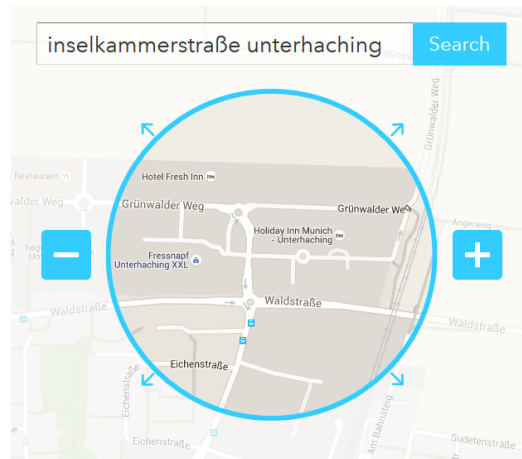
inselkammerstraße unterhaching

Search

Restaurant

Grünwalder Weg

Hotel Fresh Inn

Grünwalder Weg

Grünwalder Weg

Grünwalder Weg

Angerweg

Holiday Inn Munich - Unterhaching

Fressnapf Unterhaching XXL

Waldstraße

Waldstraße

Waldstraße

Eichenstraße

Eichenstraße

Eichenstraße

Am Bahnsteig

Sudetenstraße

Sudetenstraße